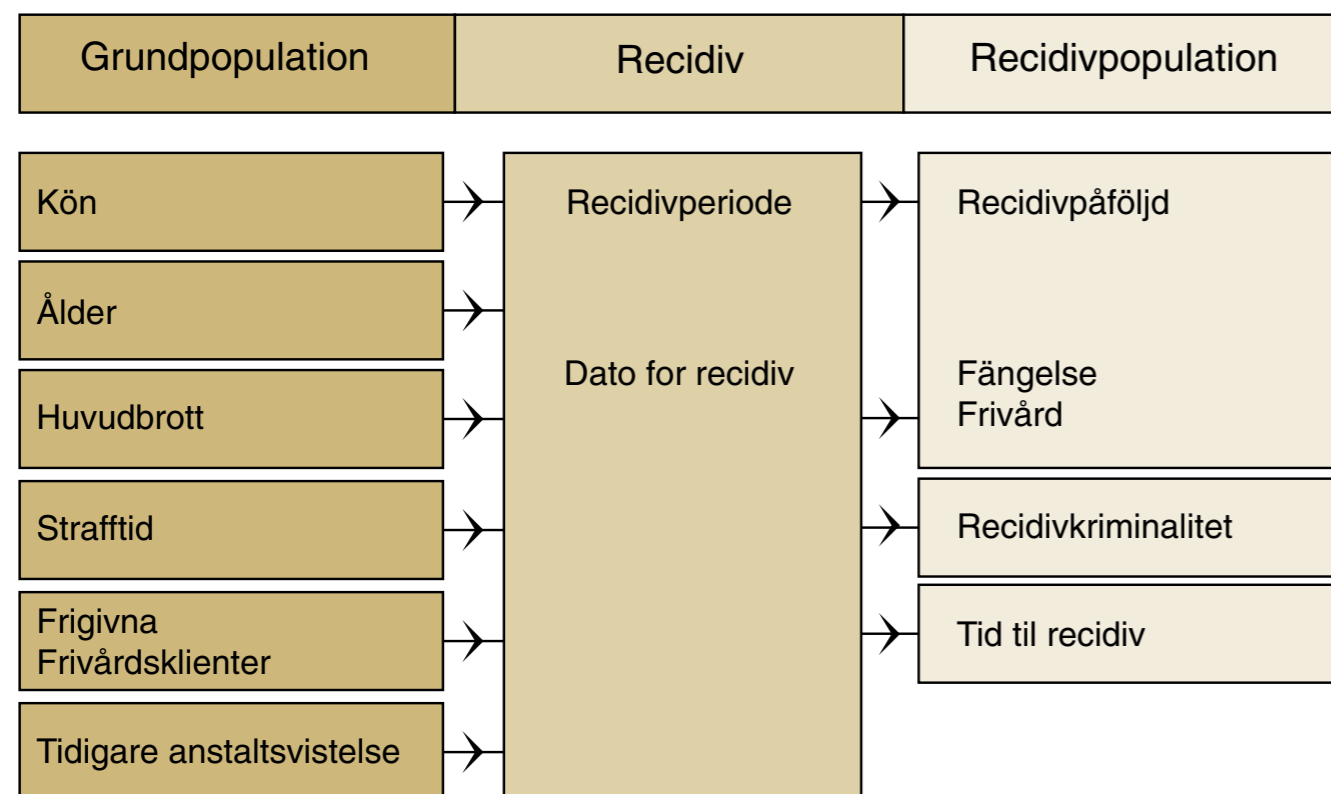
Grundpopulation

Recidiv

Recidivpopulation

Kön

Ålder

Huvudbrott

Strafftid

Frigivna
Frivårdsklienter

Tidigare anstaltsvistelse

Recidivperiode

Dato for recidiv

Recidivpåföljd

Fängelse
Frivård

Recidivkriminalitet

Tid til recidiv